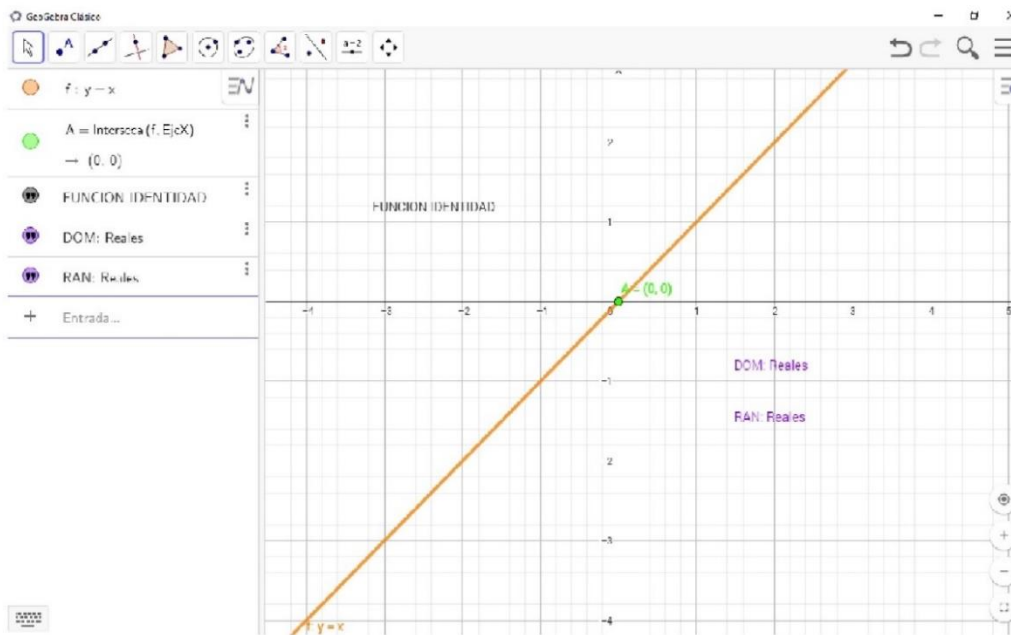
GeoGebra Clásico

$a=2$

f : y = x

A = Interseca(f, EjeX)
→ (0, 0)

FUNCION IDENTIDAD

DOM: Reales

RAN: Reales

+ Entrada...

FUNCION IDENTIDAD

A = (0, 0)

DOM: Reales

RAN: Reales

f: y = x

-4 -3 -2 -1 0 1 2 3 4 5

2 1 -1 -2 -3 -4